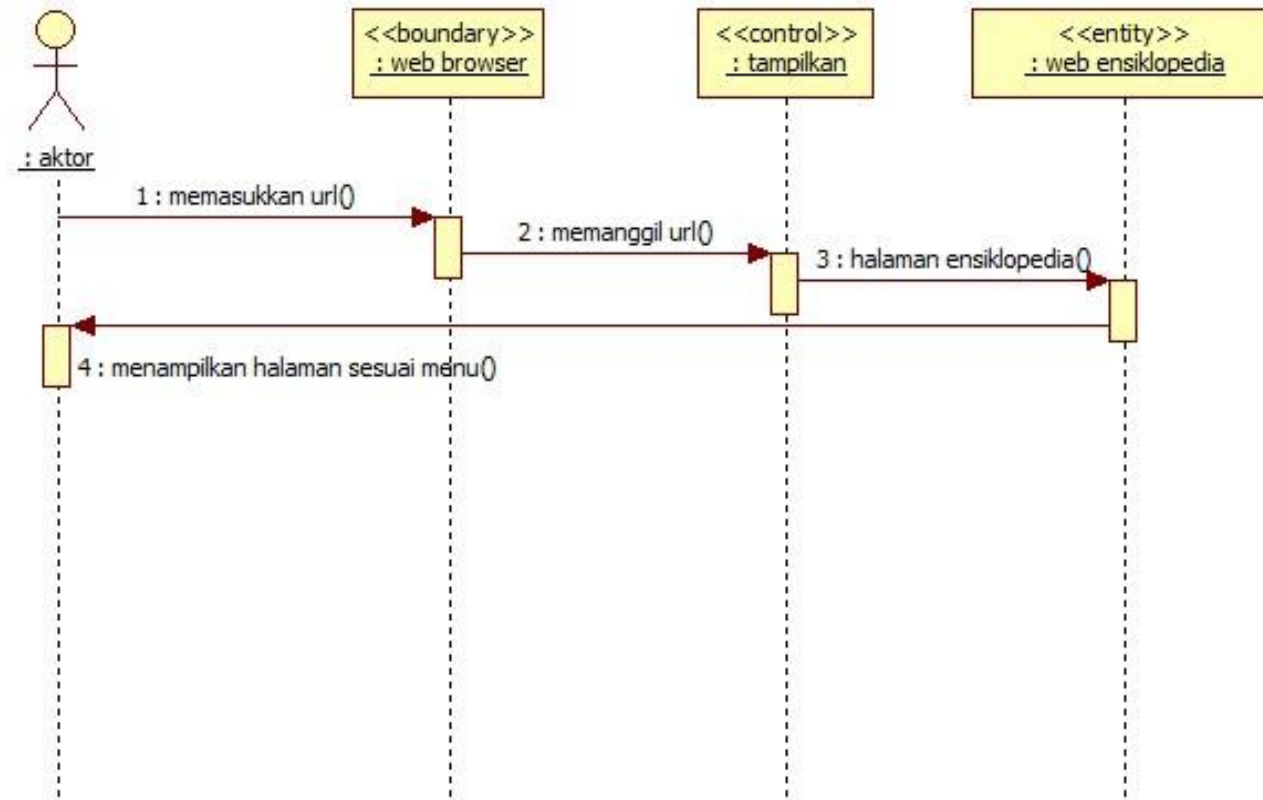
: aktor

<<boundary>>
: web browser

<<control>>
: tampilkan

<<entity>>
: web ensiklopedia

1 : memasukkan url()

2 : memanggil url()

3 : halaman ensiklopedia()

4 : menampilkan halaman sesuai menu()